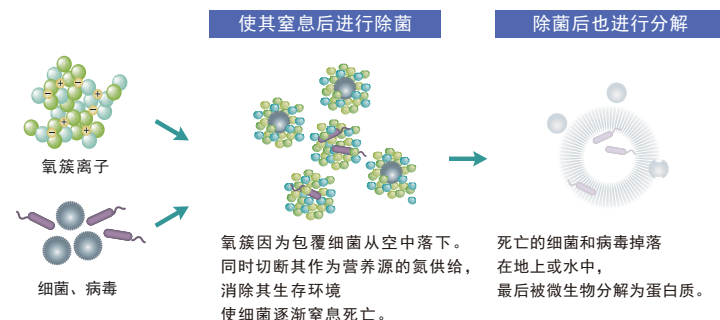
使其窒息后进行除菌

除菌后也进行分解

氧簇离子

细菌、病毒

氧簇因为包覆细菌从空中落下。
同时切断其作为营养源的氮供给，
消除其生存环境
使细菌逐渐窒息死亡。

死亡的细菌和病毒掉落
在地上或水中，
最后被微生物分解为蛋白质。